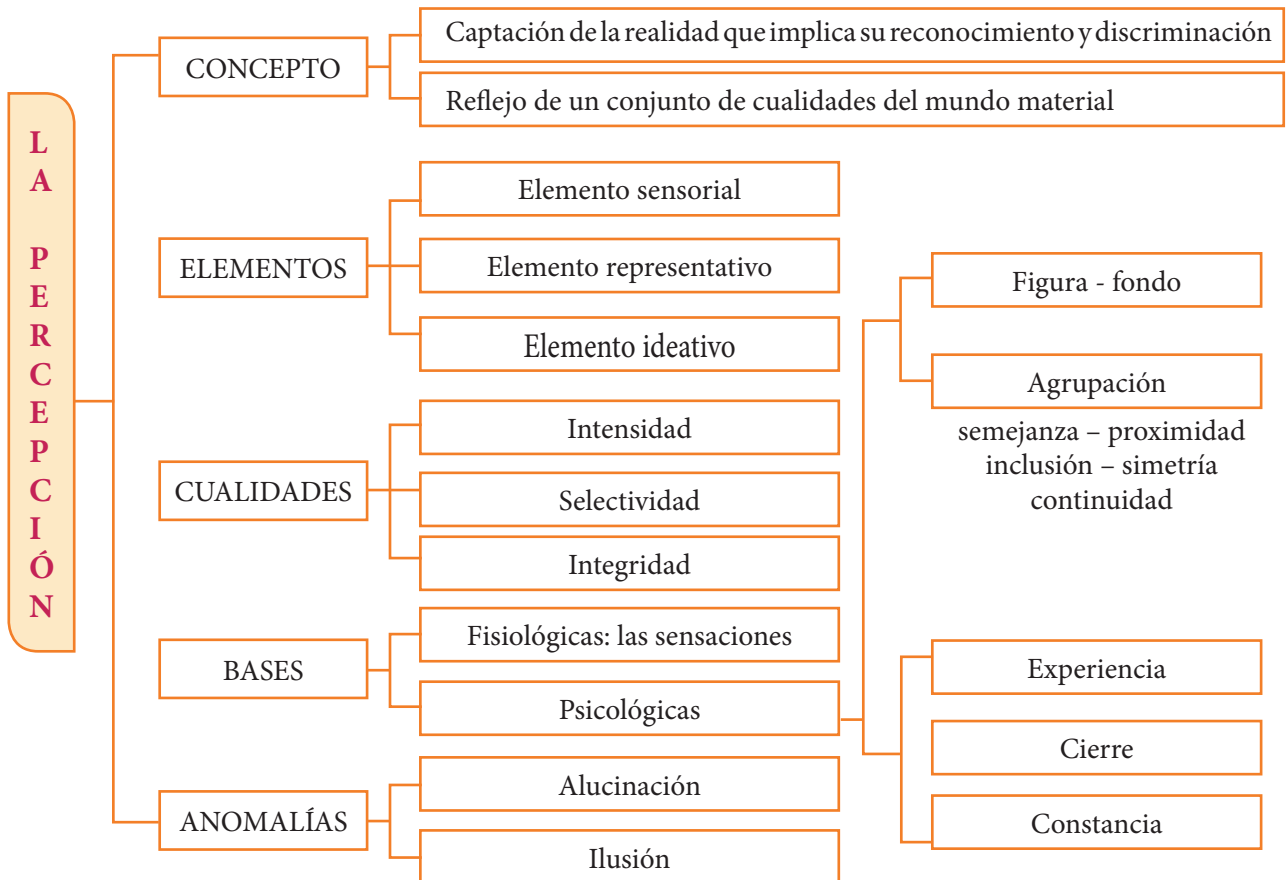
LA PERCEPCIÓN

CONCEPTO
Captación de la realidad que implica su reconocimiento y discriminación
Reflejo de un conjunto de cualidades del mundo material

ELEMENTOS
Elemento sensorial
Elemento representativo
Elemento ideativo

CUALIDADES
Intensidad
Selectividad
Integridad

BASES
Fisiológicas: las sensaciones
Psicológicas

Figura - fondo
Agrupación
semejanza – proximidad
inclusión – simetría
continuidad
Experiencia
Cierre
Constancia

ANOMALÍAS
Alucinación
Ilusión